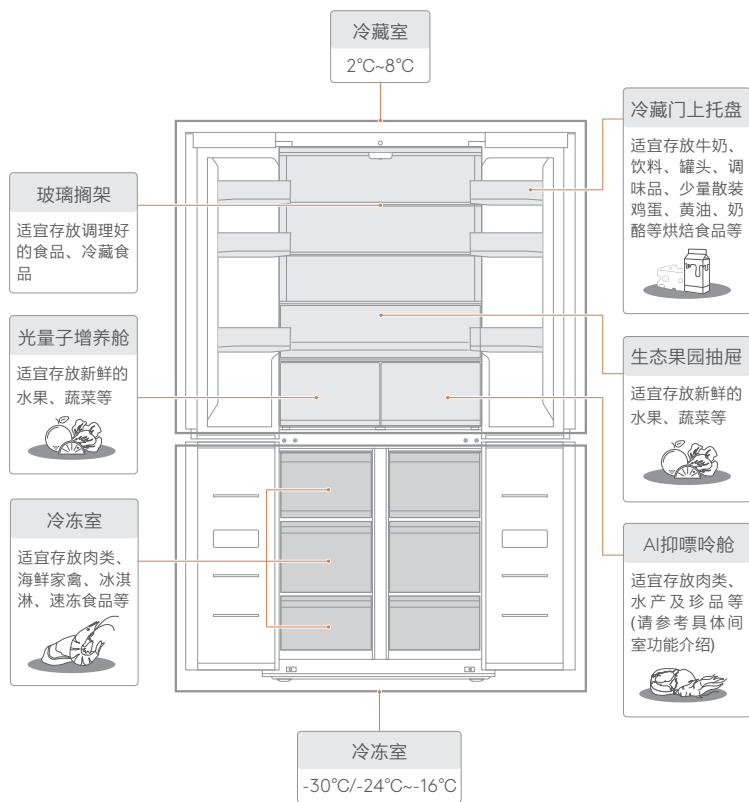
冷藏室
2°C~8°C

冷藏门上托盘
适宜存放牛奶、饮料、罐头、调味品、少量散装鸡蛋、黄油、奶酪等烘焙食品等

玻璃搁架
适宜存放调理好的食品、冷藏食品

光量子增养舱
适宜存放新鲜的水果、蔬菜等

生态果园抽屉
适宜存放新鲜的水果、蔬菜等

冷冻室
适宜存放肉类、海鲜家禽、冰淇淋、速冻食品等

AI抑嘌呤舱
适宜存放肉类、水产及珍品等(请参考具体间室功能介绍)

冷冻室
-30°C/-24°C~-16°C